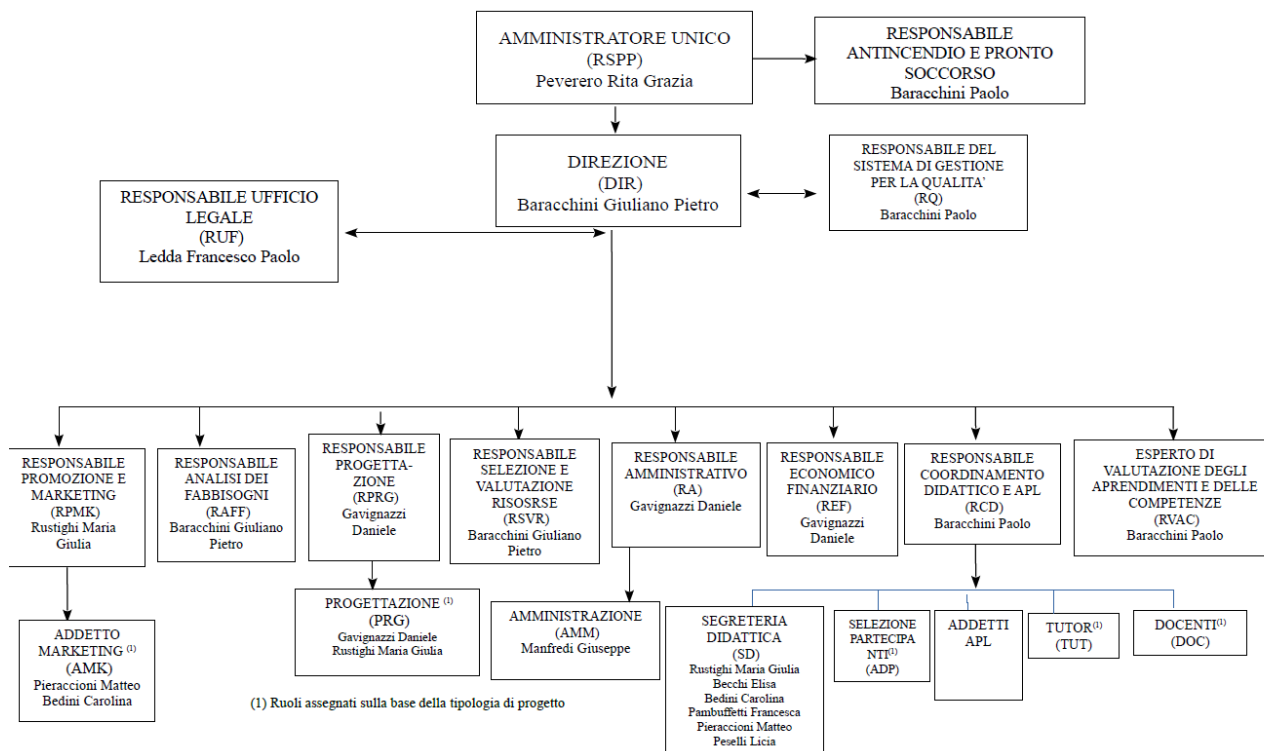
AMMINISTRATORE UNICO
(RSPP)
Peverero Rita Grazia

RESPONSABILE ANTINCENDIO E PRONTO SOCCORSO
Baracchini Paolo

DIREZIONE
(DIR)
Baracchini Giuliano Pietro

RESPONSABILE DEL SISTEMA DI GESTIONE PER LA QUALITA'
(RQ)
Baracchini Paolo

RESPONSABILE UFFICIO LEGALE
(RUF)
Ledda Francesco Paolo

RESPONSABILE PROMOZIONE E MARKETING
(RPMK)
Rustighi Maria Giulia

RESPONSABILE ANALISI DEI FABBISOGNI
(RAFF)
Baracchini Giuliano Pietro

RESPONSABILE PROGETTAZIONE
(RPRG)
Gavignazzi Daniele

RESPONSABILE SELEZIONE E VALUTAZIONE RISOSRSE
(RSVR)
Baracchini Giuliano Pietro

RESPONSABILE AMMINISTRATIVO
(RA)
Gavignazzi Daniele

RESPONSABILE ECONOMICO FINANZIARIO
(REF)
Gavignazzi Daniele

RESPONSABILE COORDINAMENTO DIDATTICO E APL
(RCD)
Baracchini Paolo

ESPERTO DI VALUTAZIONE DEGLI APRENDIMENTI E DELLE COMPETENZE
(RVAC)
Baracchini Paolo

ADDETTO MARKETING $^{(1)}$
(AMK)
Pieraccioni Matteo
Bedini Carolina

PROGETTAZIONE $^{(1)}$
(PRG)
Gavignazzi Daniele
Rustighi Maria Giulia

AMMINISTRAZIONE
(AMM)
Manfredi Giuseppe

SEGRETERIA DIDATTICA
(SD)
Rustighi Maria Giulia
Becchi Elisa
Bedini Carolina
Pambuffetti Francesca
Pieraccioni Matteo
Peselli Licia

SELEZIONE PARTECIPANTI$^{(1)}$
(ADP)

ADDETTI APL

TUTOR$^{(1)}$
(TUT)

DOCENTI$^{(1)}$
(DOC)

(1) Ruoli assegnati sulla base della tipologia di progetto